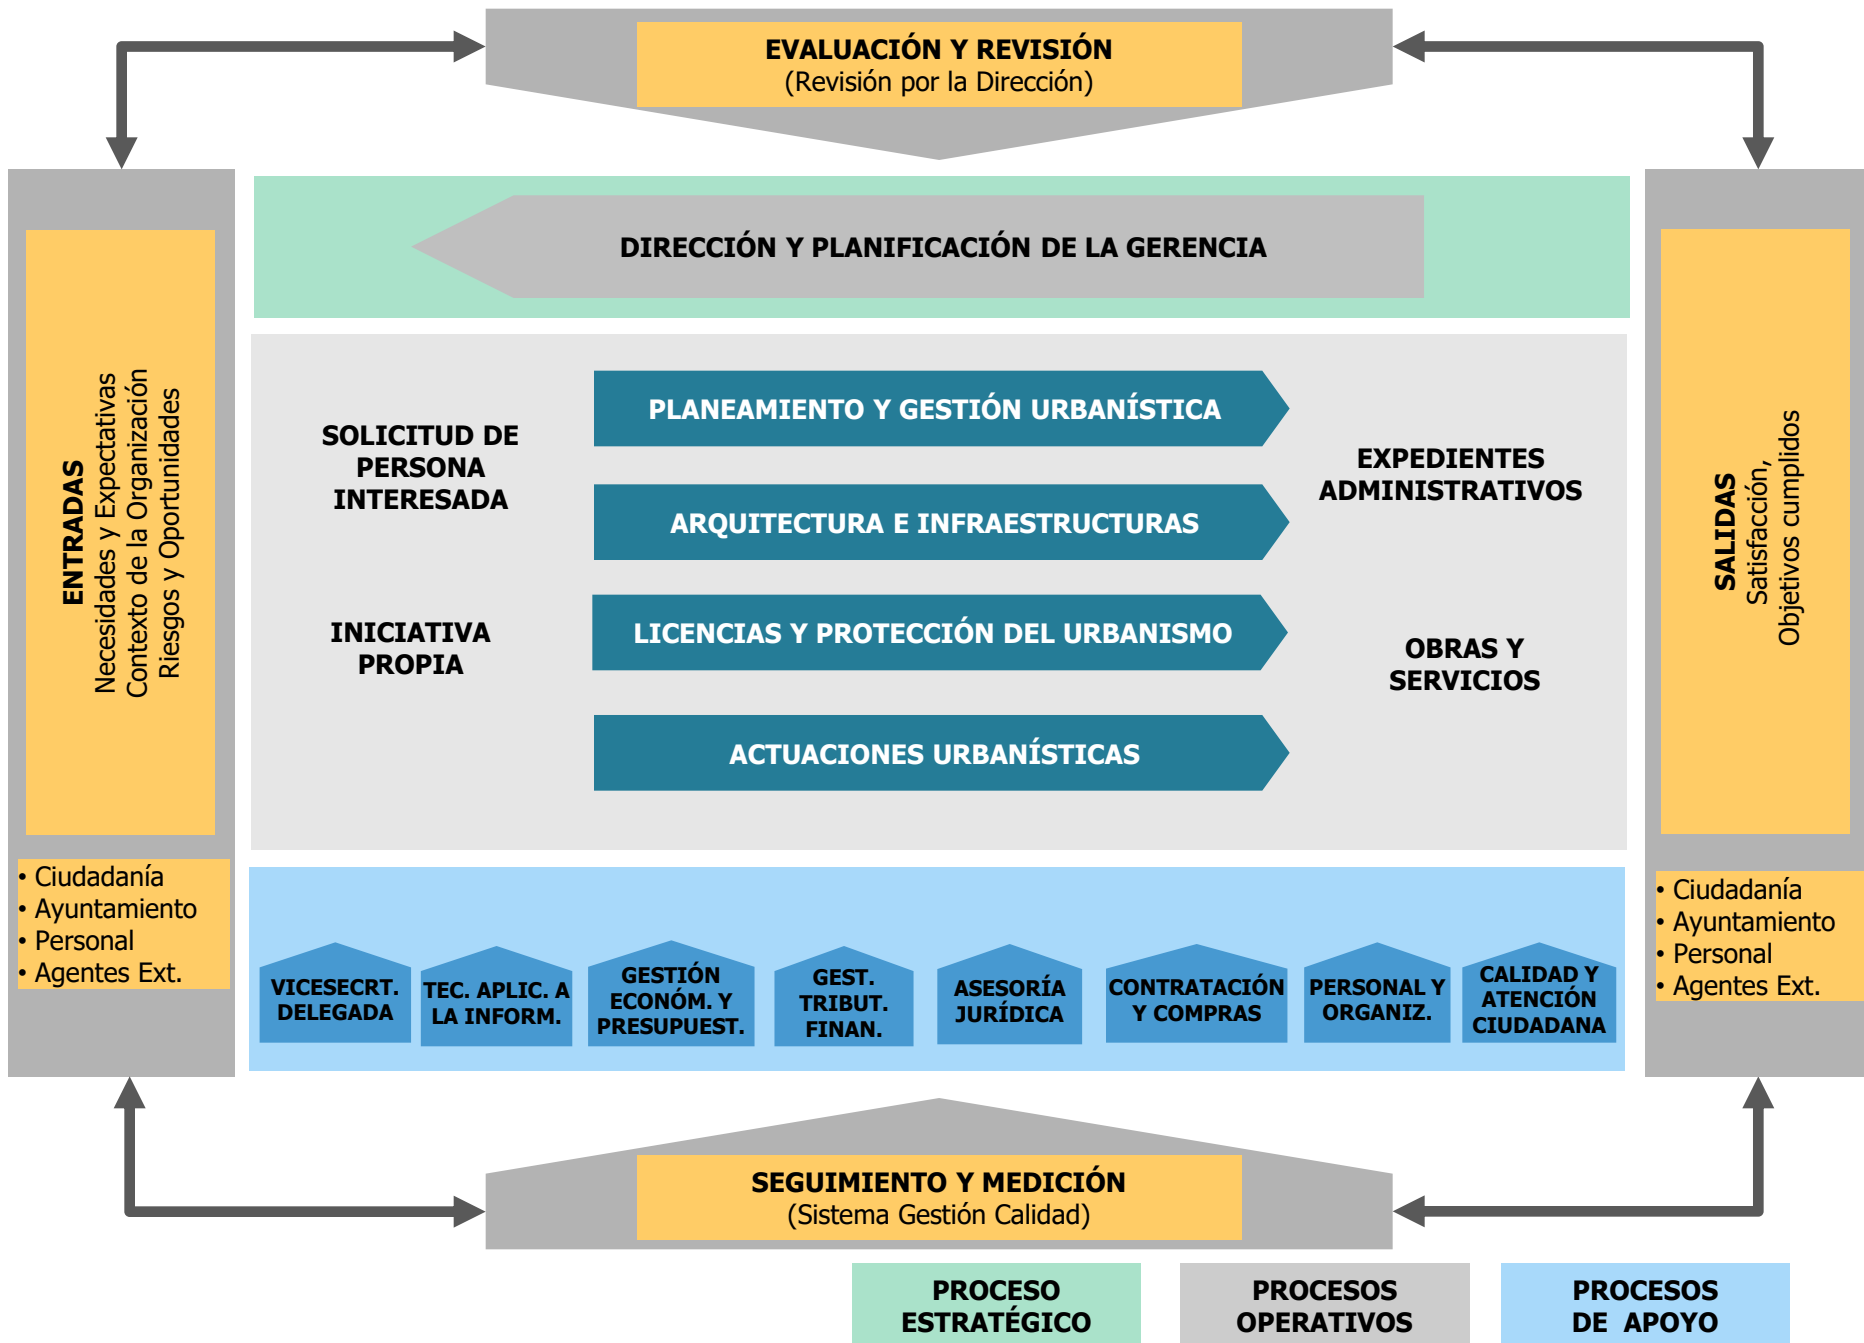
EVALUACIÓN Y REVISIÓN
(Revisión por la Dirección)

ENTRADAS
Necesidades y Expectativas
Contexto de la Organización
Riesgos y Oportunidades

• Ciudadanía
• Ayuntamiento
• Personal
• Agentes Ext.

DIRECCIÓN Y PLANIFICACIÓN DE LA GERENCIA

SOLICITUD DE PERSONA INTERESADA

INICIATIVA PROPIA

PLANEAMIENTO Y GESTIÓN URBANÍSTICA

ARQUITECTURA E INFRAESTRUCTURAS

LICENCIAS Y PROTECCIÓN DEL URBANISMO

ACTUACIONES URBANÍSTICAS

EXPEDIENTES ADMINISTRATIVOS

OBRAS Y SERVICIOS

SALIDAS
Satisfacción,
Objetivos cumplidos

• Ciudadanía
• Ayuntamiento
• Personal
• Agentes Ext.

VICESECRT. DELEGADA

TEC. APLIC. A LA INFORM.

GESTIÓN ECONÓM. Y PRESUPUEST.

GEST. TRIBUT. FINAN.

ASESORÍA JURÍDICA

CONTRATACIÓN Y COMPRAS

PERSONAL Y ORGANIZ.

CALIDAD Y ATENCIÓN CIUDADANA

SEGUIMIENTO Y MEDICIÓN
(Sistema Gestión Calidad)

PROCESO ESTRATÉGICO

PROCESOS OPERATIVOS

PROCESOS DE APOYO